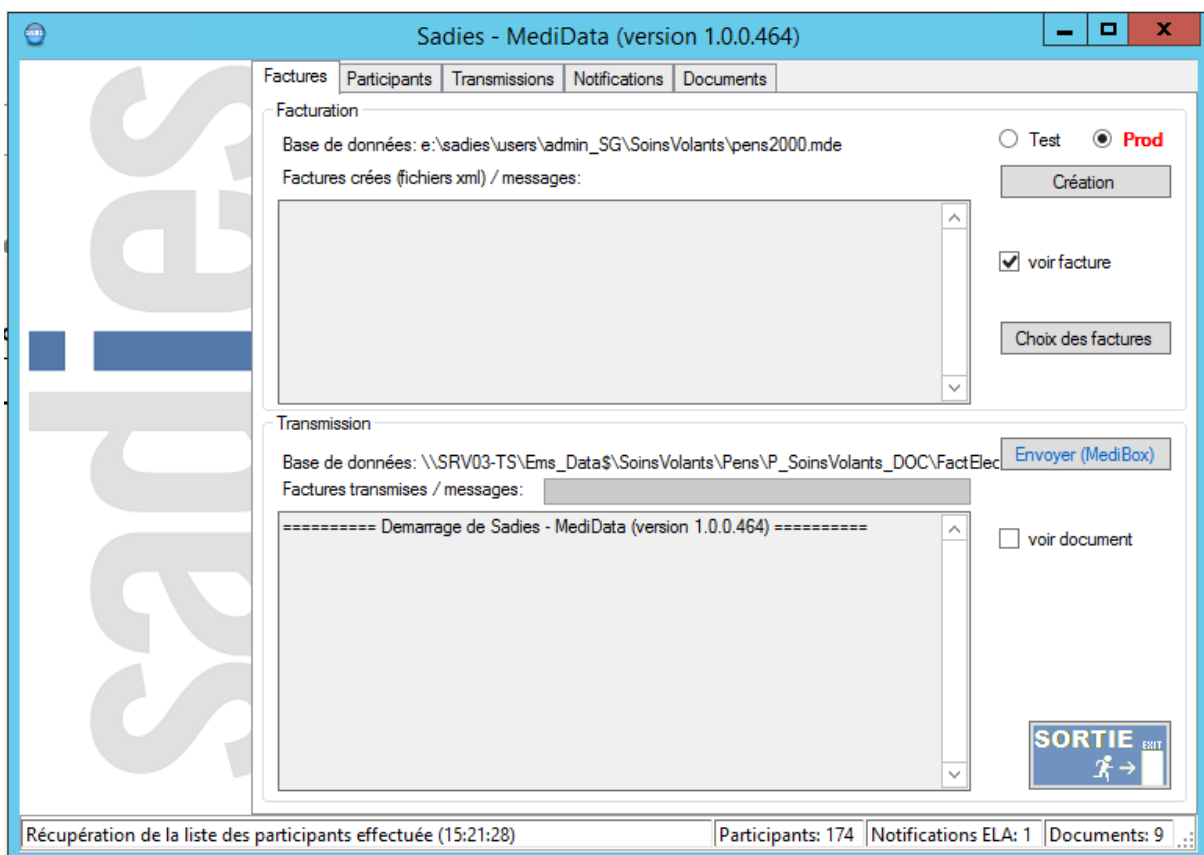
Sadies - MediData (version 1.0.0.464)

sadies

Factures | Participants | Transmissions | Notifications | Documents

Facturation

Base de données: e:\sadies\users\admin_SG\SoinsVolants\pens2000.mde

Test
Prod

Factures crées (fichiers xml) / messages:

Création

voir facture

Choix des factures

Transmission

Base de données: \\SRV03-TS\Ems_Data$\SoinsVolants\Pens\P_SoinsVolants_DOC\FactElec

Envoyer (MediBox)

Factures transmises / messages:

========== Demarrage de Sadies - MediData (version 1.0.0.464) ==========

voir document

SORTIE EXIT

Récupération de la liste des participants effectuée (15:21:28) | Participants: 174 | Notifications ELA: 1 | Documents: 9